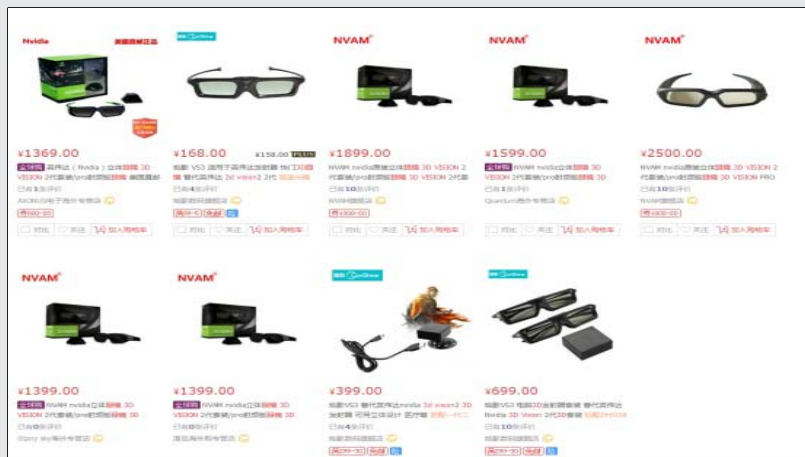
Nvidia

NVAM

NVAM

NVAM

¥1369.00
英伟达（Nvidia）立体眼镜 3D VISION 2代套装/pro射频眼镜
已有1条评价

¥168.00 ¥158.00 PLUS
V53 适用于英伟达立体眼镜 替代英伟达 3d vision2 2代
已有4条评价

¥1899.00
NVAM nvidia眼镜立体眼镜 3D VISION 2代套装/pro射频眼镜 3D VISION 2代
已有10条评价

¥1599.00
NVAM nvidia立体眼镜 3D VISION 2代套装/pro射频眼镜 3D
已有1条评价

¥2500.00
NVAM nvidia眼镜立体眼镜 3D VISION 2代套装/pro射频眼镜 3D VISION PRO
已有10条评价

对比 关注 加入购物车

NVAM

NVAM

¥1399.00
NVAM nvidia立体眼镜 3D VISION 2代套装/pro射频眼镜 3D
已有0条评价

¥1399.00
NVAM nvidia立体眼镜 3D VISION 2代套装/pro射频眼镜 3D
已有0条评价

¥399.00
V53 替代英伟达nvidia 3d vision2 3D 发射器
已有4条评价

¥699.00
V53 电脑3D发射器套装 替代英伟达 Nvidia 3D Vision 2代3D眼镜
已有10条评价